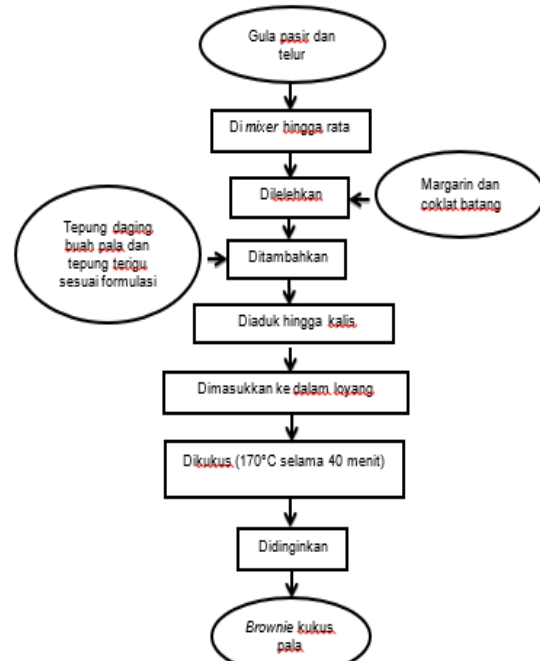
Gula pasir dan telur

Di mixer hingga rata

Margarin dan coklat batang

Dilelehkan

Tepung daging buah pala dan tepung terigu sesuai formulasi

Ditambahkan

Diaduk hingga kalis

Dimasukkan ke dalam loyang

Dikukus (170°C selama 40 menit)

Didinginkan

Brownie kukus pala